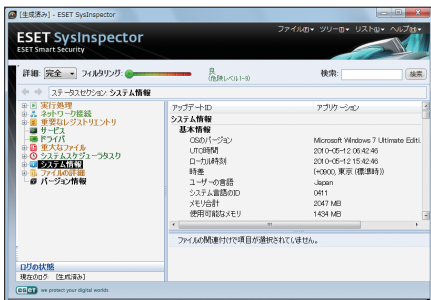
[生成済み] - ESET SysInspector

ESET SysInspector
ESET Smart Security

ファイル(F) ツリー(T) リスト(L) ヘルプ(H)

詳細: 完全 フィルタリング: 良 (危険レベル1-9) 検索: 検索

ステータスセクション システム情報

実行処理
ネットワーク接続
重要なレジストリエントリ
サービス
ドライバ
重大なファイル
システムスケジューラタスク
システム情報
ファイルの詳細
バージョン情報

| アップデートID | アプリケーション |
|---|---|
| システム情報 | |
| 基本情報 | |
| OSのバージョン | Microsoft Windows 7 Ultimate Editi |
| UTC時間 | 2010-05-12 06:42:46 |
| ローカル時刻 | 2010-05-12 15:42:46 |
| 時差 | (+0900, 東京 (標準時)) |
| ユーザーの言語 | Japan |
| システム言語のID | 0411 |
| メモリ合計 | 2047 MB |
| 使用可能なメモリ | 1434 MB |

ファイルの関連付けで項目が選択されていません。

ログの状態
現在のログ: [生成済み]

eset we protect your digital worlds